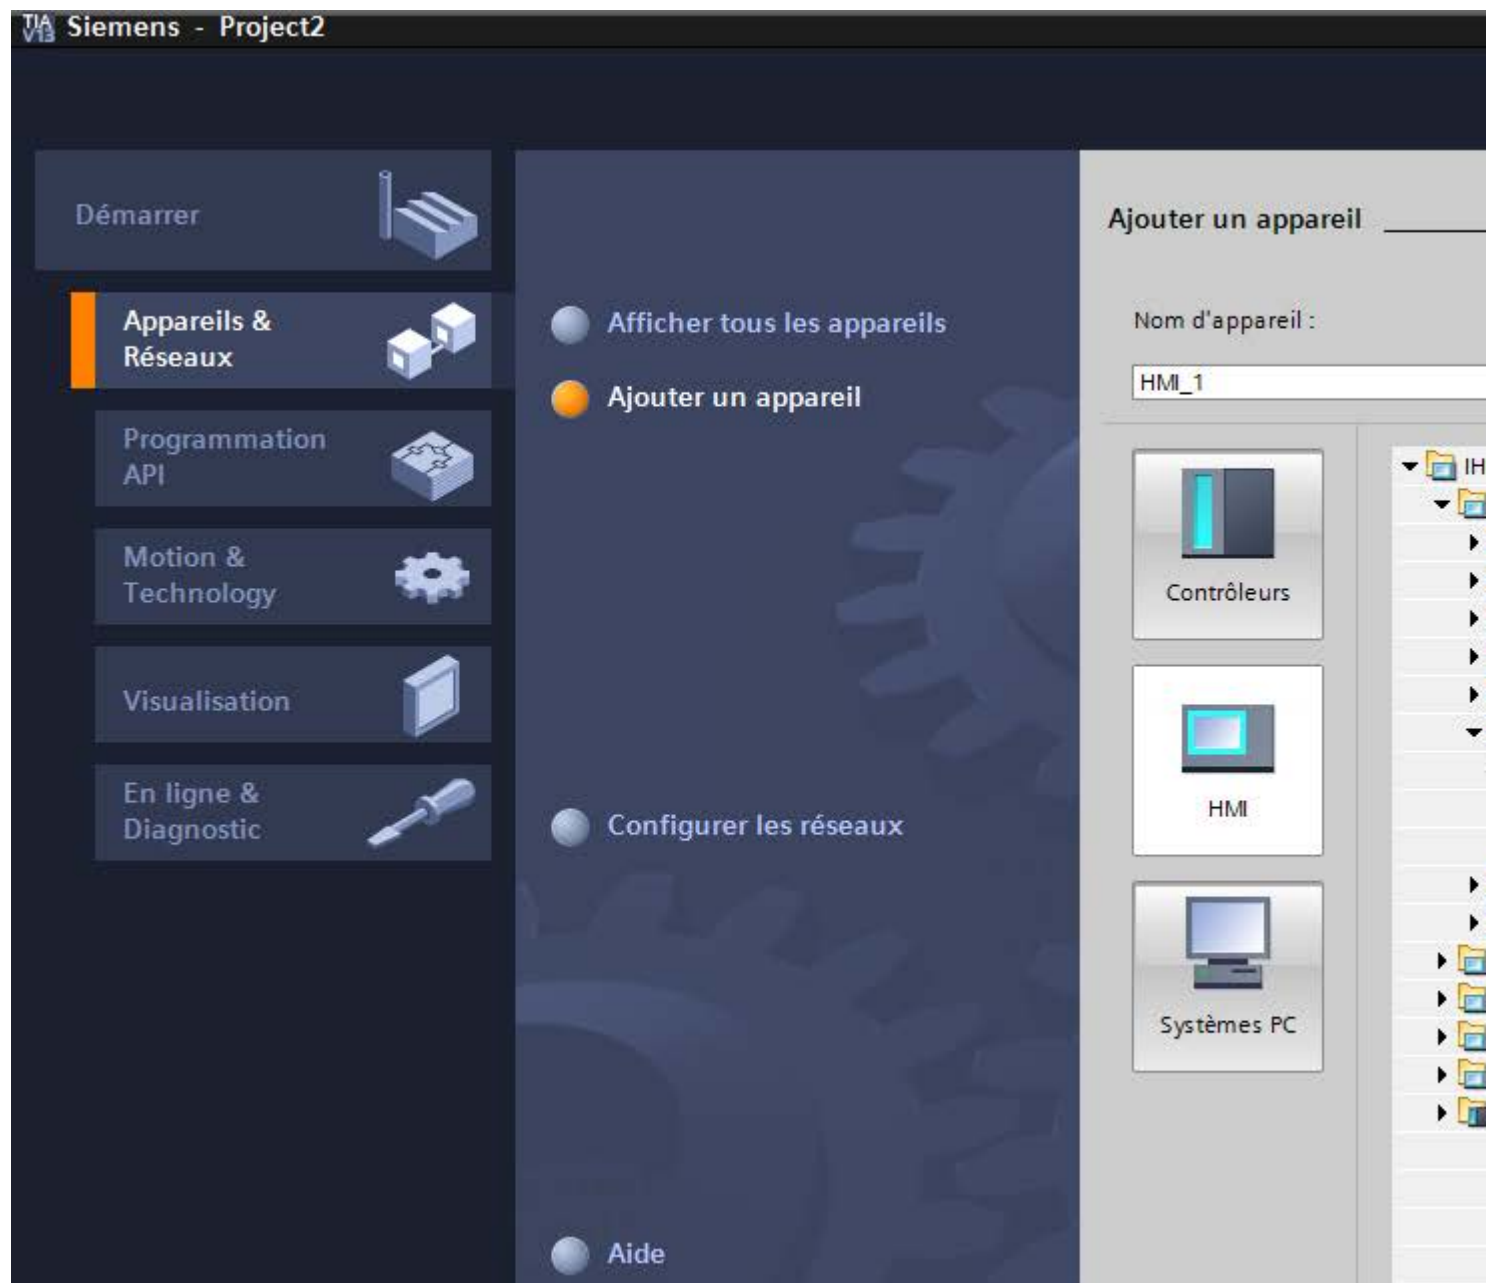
TIA V13 Siemens - Project2

Démarrer

Appareils & Réseaux

Programmation API

Motion & Technology

Visualisation

En ligne & Diagnostic

Afficher tous les appareils

Ajouter un appareil

Configurer les réseaux

Aide

Ajouter un appareil

Nom d'appareil :

HMI_1

Contrôleurs

HMI

Systèmes PC

IH